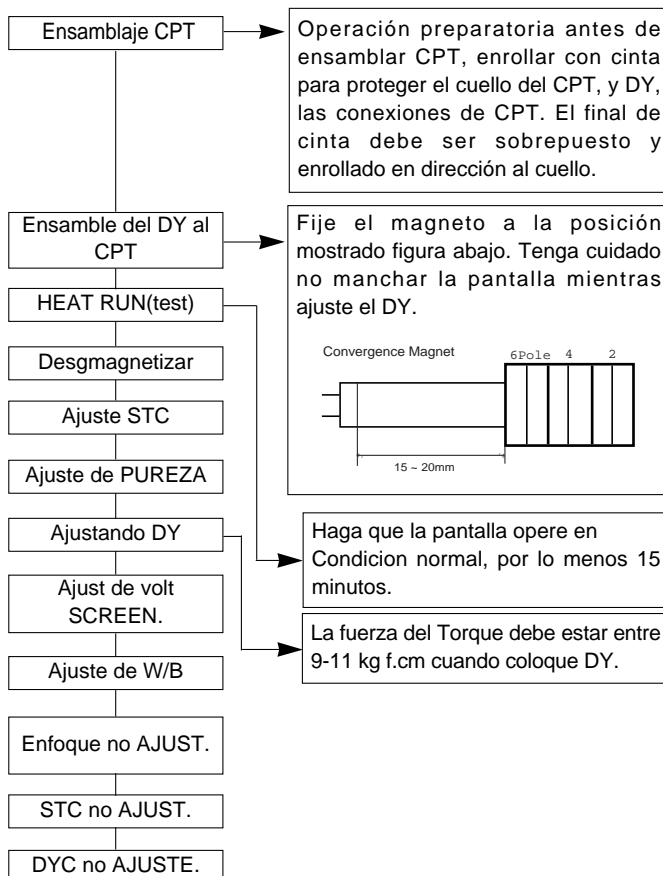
Ensamblaje CPT

Operación preparatoria antes de ensamblar CPT, enrollar con cinta para proteger el cuello del CPT, y DY, las conexiones de CPT. El final de cinta debe ser sobrepuesto y enrollado en dirección al cuello.

Ensamble del DY al CPT

Fije el magneto a la posición mostrado figura abajo. Tenga cuidado no manchar la pantalla mientras ajuste el DY.

Convergence Magnet

6Pole 4 2

15 ~ 20mm

HEAT RUN(test)

Desgmagnetizar

Ajuste STC

Ajuste de PUREZA

Ajustando DY

Haga que la pantalla opere en Condicion normal, por lo menos 15 minutos.

Ajust de volt SCREEN.

La fuerza del Torque debe estar entre 9-11 kg f.cm cuando coloque DY.

Ajuste de W/B

Enfoque no AJUST.

STC no AJUST.

DYC no AJUSTE.